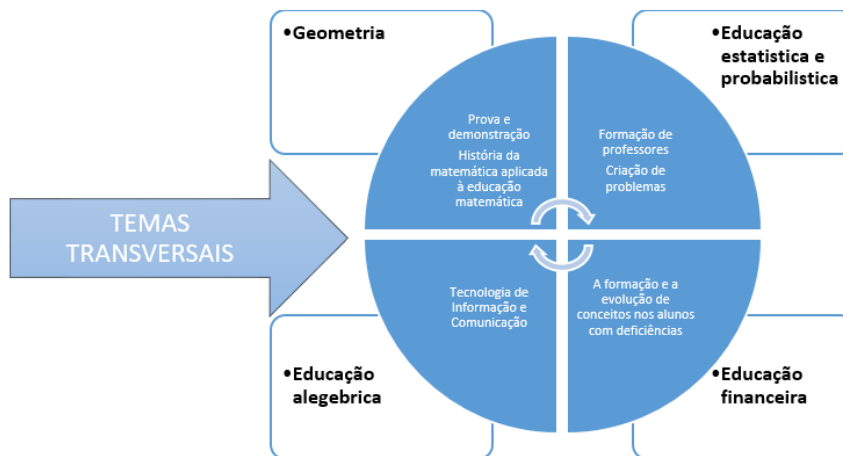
TEMAS TRANSVERSAIS

•Geometria

•Educação estatistica e probabilistica

Prova e demonstração

História da matemática aplicada à educação matemática

Formação de professores

Criação de problemas

Tecnologia de Informação e Comunicação

A formação e a evolução de conceitos nos alunos com deficiências

•Educação alegebrica

•Educação financeira